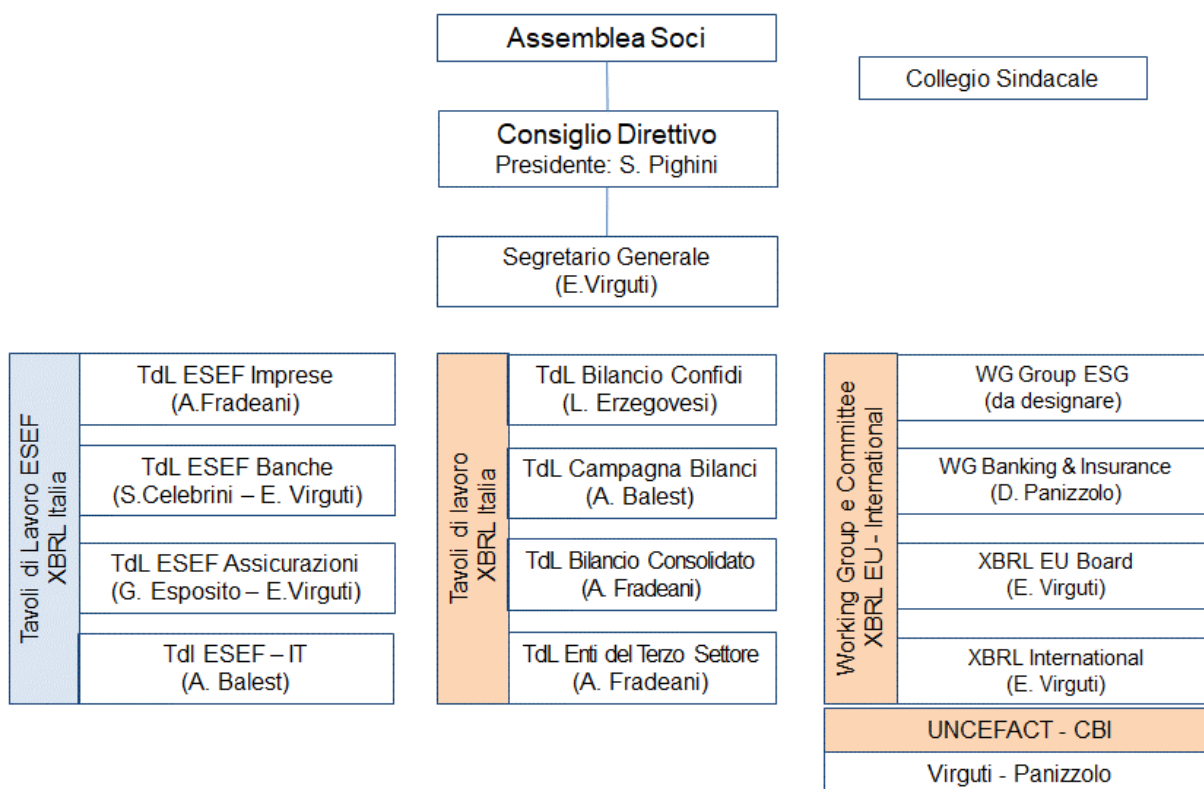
Assemblea Soci

Collegio Sindacale

Consiglio Direttivo
Presidente: S. Pighini

Segretario Generale
(E.Virguti)

Tavoli di Lavoro ESEF XBRL Italia

TdL ESEF Imprese
(A.Fradeani)

TdL ESEF Banche
(S.Celebrini – E. Virguti)

TdL ESEF Assicurazioni
(G. Esposito – E.Virguti)

Tdl ESEF – IT
(A. Balest)

Tavoli di lavoro XBRL Italia

TdL Bilancio Confidi
(L. Erzegovesi)

TdL Campagna Bilanci
(A. Balest)

TdL Bilancio Consolidato
(A. Fradeani)

TdL Enti del Terzo Settore
(A. Fradeani)

Working Group e Committee XBRL EU - International

WG Group ESG
(da designare)

WG Banking & Insurance
(D. Panizzolo)

XBRL EU Board
(E. Virguti)

XBRL International
(E. Virguti)

UNCEFACT - CBI

Virguti - Panizzolo